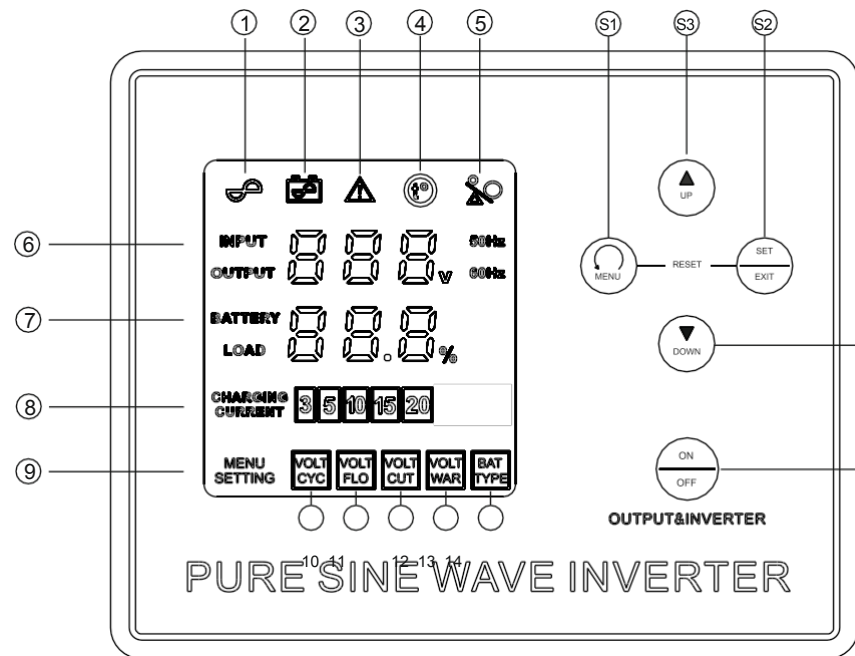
①
②
③
④
⑤
S1
S3
S2

⑥ INPUT
OUTPUT
V
50Hz
60Hz

⑦ BATTERY
LOAD
%

⑧ CHARGING CURRENT
3 5 10 15 20

⑨ MENU SETTING
VOLT CYC
VOLT FLO
VOLT CUT
VOLT WAR
BAT TYPE

10 11 12 13 14

UP
MENU
RESET
SET
EXIT
DOWN
ON
OFF
OUTPUT&INVERTER

PURE SINE WAVE INVERTER